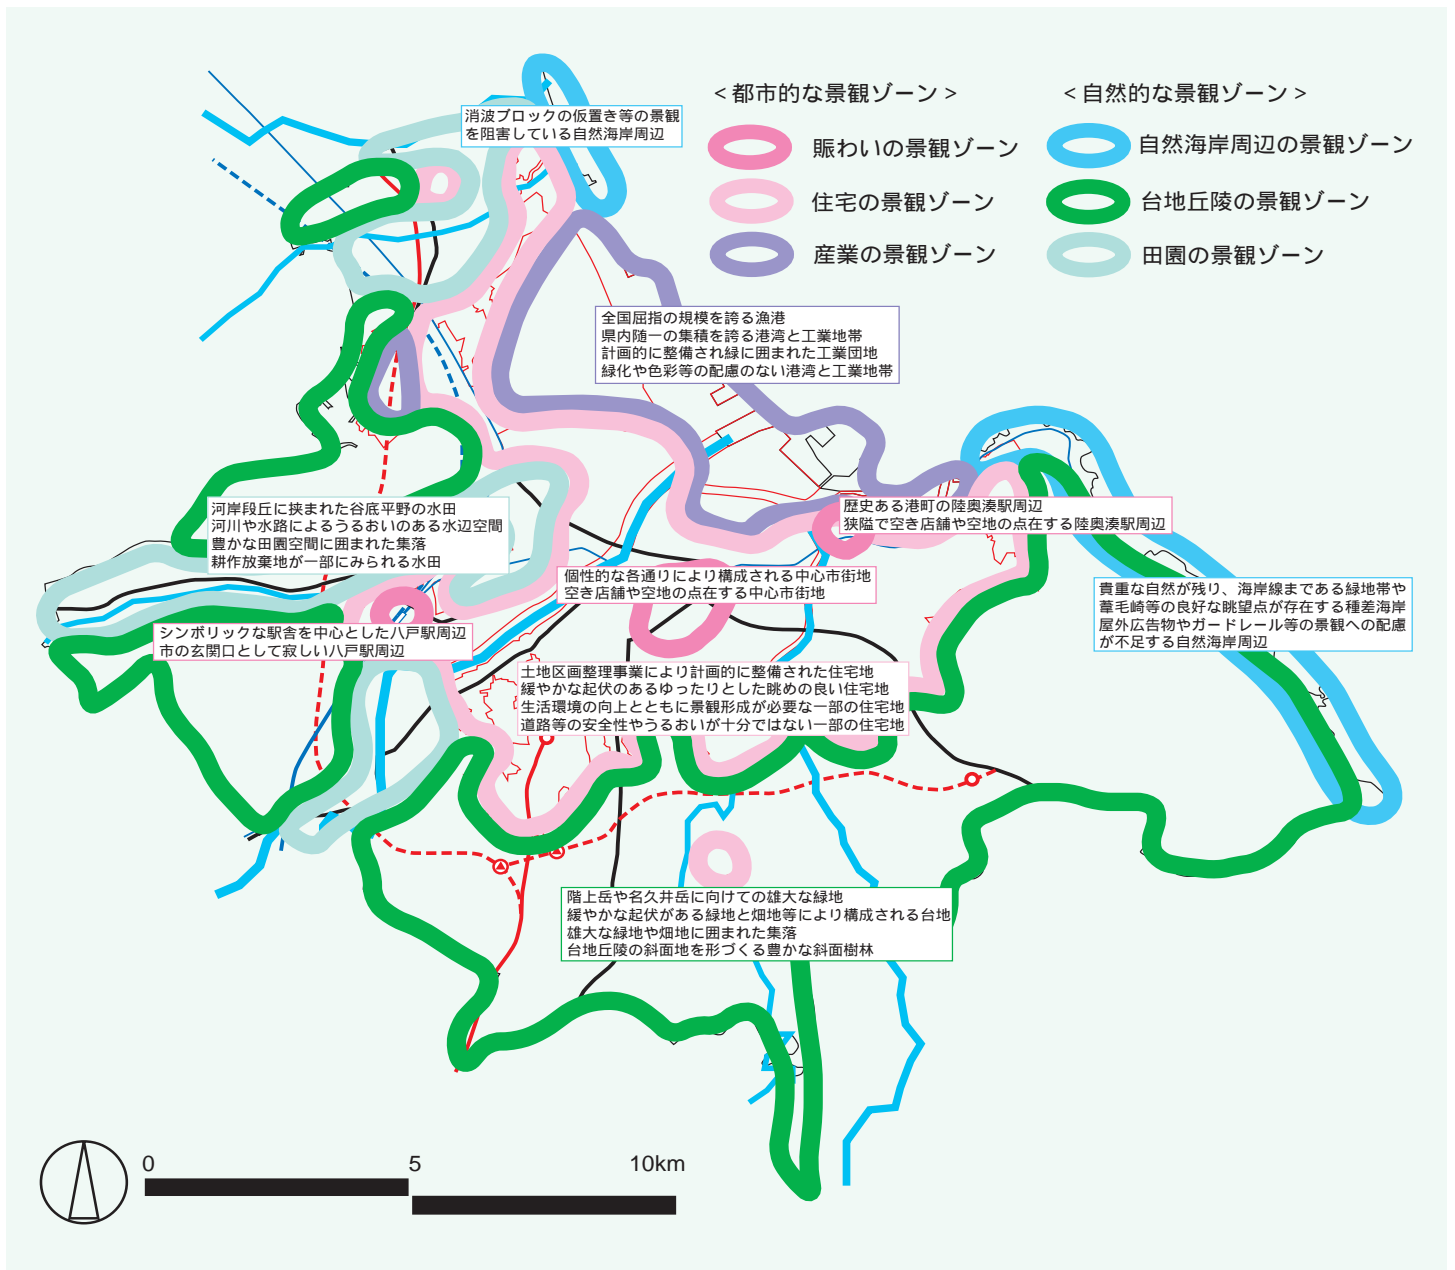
＜都市的な景観ゾーン＞

賑わいの景観ゾーン

住宅の景観ゾーン

産業の景観ゾーン

＜自然的な景観ゾーン＞

自然海岸周辺の景観ゾーン

台地丘陵の景観ゾーン

田園の景観ゾーン

消波ブロックの仮置き等の景観を阻害している自然海岸周辺

全国屈指の規模を誇る漁港
県内随一の集積を誇る港湾と工業地帯
計画的に整備され緑に囲まれた工業団地
緑化や色彩等の配慮のない港湾と工業地帯

河岸段丘に挟まれた谷底平野の水田
河川や水路によるうるおいのある水辺空間
豊かな田園空間に囲まれた集落
耕作放棄地が一部にみられる水田

歴史ある港町の陸奥湊駅周辺
狭隘で空き店舗や空地の点在する陸奥湊駅周辺

個性的な各通りにより構成される中心市街地
空き店舗や空地の点在する中心市街地

貴重な自然が残り、海岸線までである緑地帯や葦毛崎等の良好な眺望点が存在する種差海岸
屋外広告物やガードレール等の景観への配慮が不足する自然海岸周辺

シンボリックな駅舎を中心とした八戸駅周辺
市の玄関口として寂しい八戸駅周辺

土地区画整理事業により計画的に整備された住宅地
緩やかな起伏のあるゆったりとした眺めの良い住宅地
生活環境の向上とともに景観形成が必要な一部の住宅地
道路等の安全性やうるおいが十分ではない一部の住宅地

階上岳や名久井岳に向けての雄大な緑地
緩やかな起伏がある緑地と畑地等により構成される台地
雄大な緑地や畑地に囲まれた集落
台地丘陵の斜面地を形づくる豊かな斜面樹林

0
5
10km